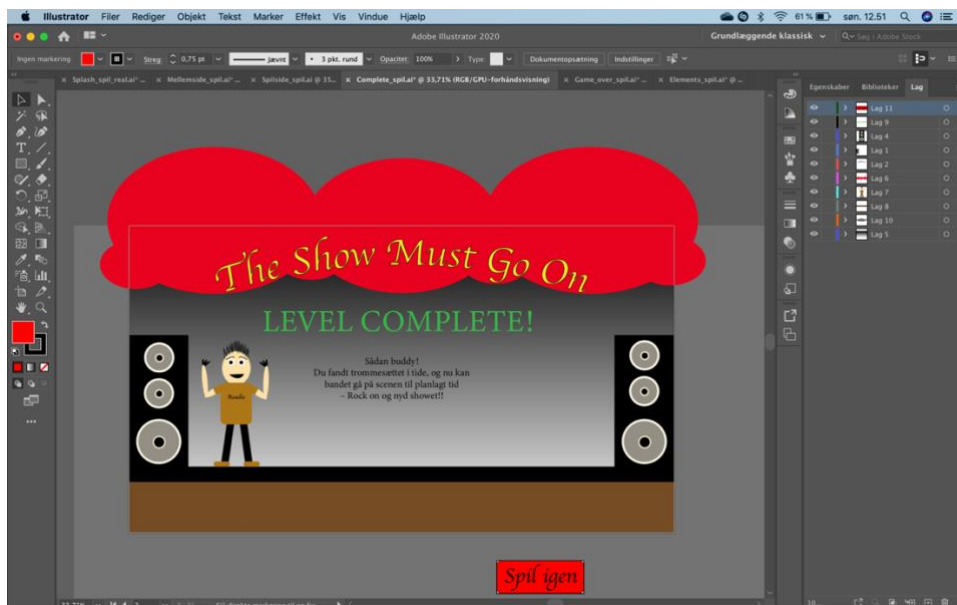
Illustrator Filer Rediger Objekt Tekst Marker Effekt Vis Vindue Hjælp

61 % søn. 12.51

Adobe Illustrator 2020

Grundlæggende klassisk

Søg i Adobe Stock

Ingen markering Streg 0,75 pt Jævnt 3 pkt. rund Opacitet 100% Type: Dokumentopsætning Indstillinger

Splash_spil_real.ai* Mellemside_spil.ai* Spilside_spil.ai @ 35... Complete_spil.ai* @ 33,71% (RGB/GPU-forhåndsvisning) Game_over_spil.ai* Elements_spil.ai* @

Egenskaber Biblioteker Lag

Lag 11
Lag 9
Lag 4
Lag 1
Lag 2
Lag 6
Lag 7
Lag 8
Lag 10
Lag 5

The Show Must Go On

LEVEL COMPLETE!

Sådan buddy!
Du fandt trommesættet i tide, og nu kan bandet gå på scenen til planlagt tid
– Rock on og nyd showet!!

Spil igen

33,71%

10